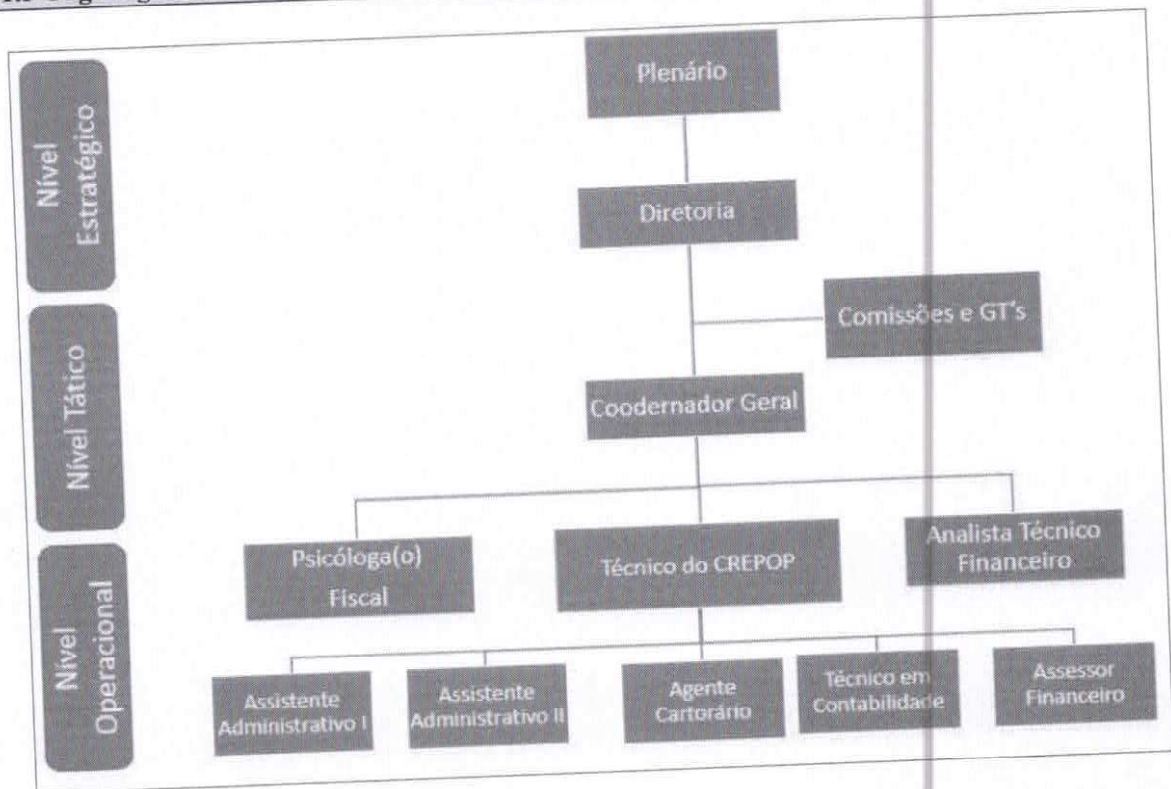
Nível Estratégico

Nível Tático

Nível Operacional

Plenário

Diretoria

Comissões e GT's

Coodernador Geral

Psicóloga(o) Fiscal

Técnico do CREPOP

Analista Técnico Financeiro

Assistente Administrativo I

Assistente Administrativo II

Agente Cartorário

Técnico em Contabilidade

Assessor Financeiro